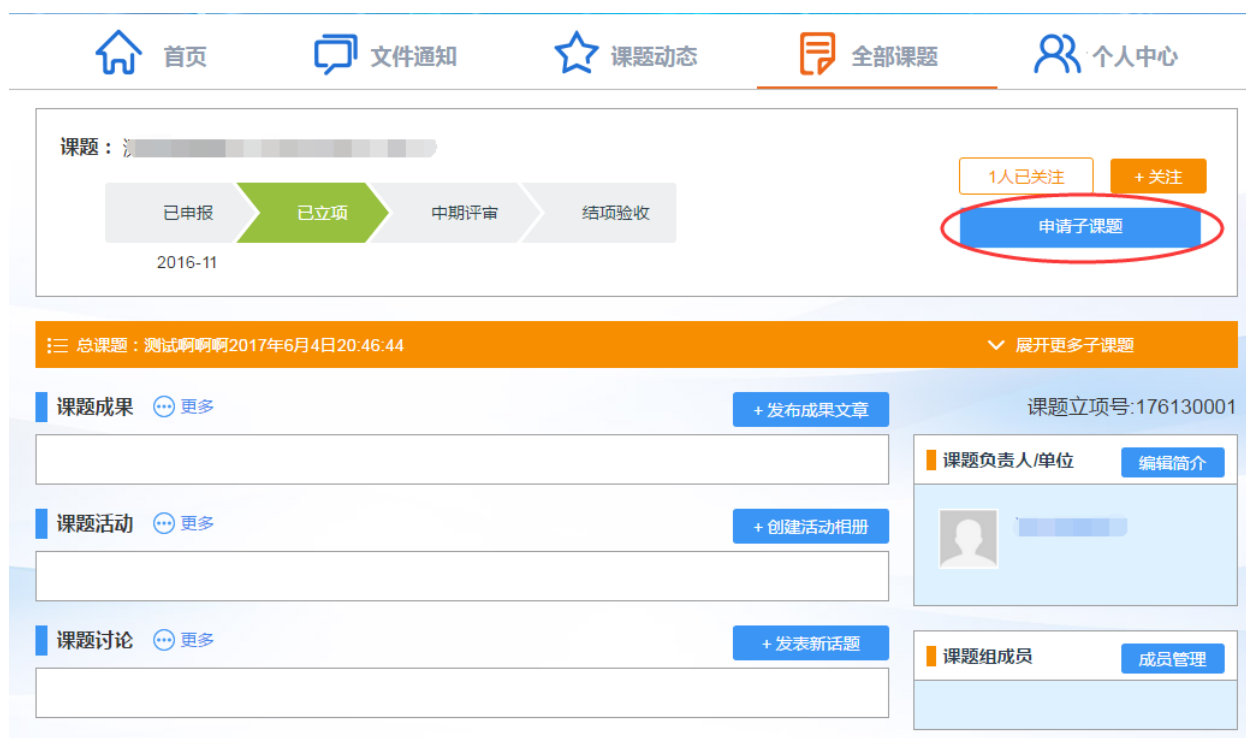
首页 文件通知 课题动态 全部课题 个人中心

课题：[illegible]

已申报 已立项 中期评审 结项验收

2016-11

1人已关注 + 关注

申请子课题

总课题：测试啊啊啊2017年6月4日20:46:44

展开更多子课题

课题成果 更多 + 发布成果文章

课题立项号:176130001

课题负责人/单位 编辑简介

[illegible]

课题活动 更多 + 创建活动相册

课题讨论 更多 + 发表新话题

课题组成员 成员管理